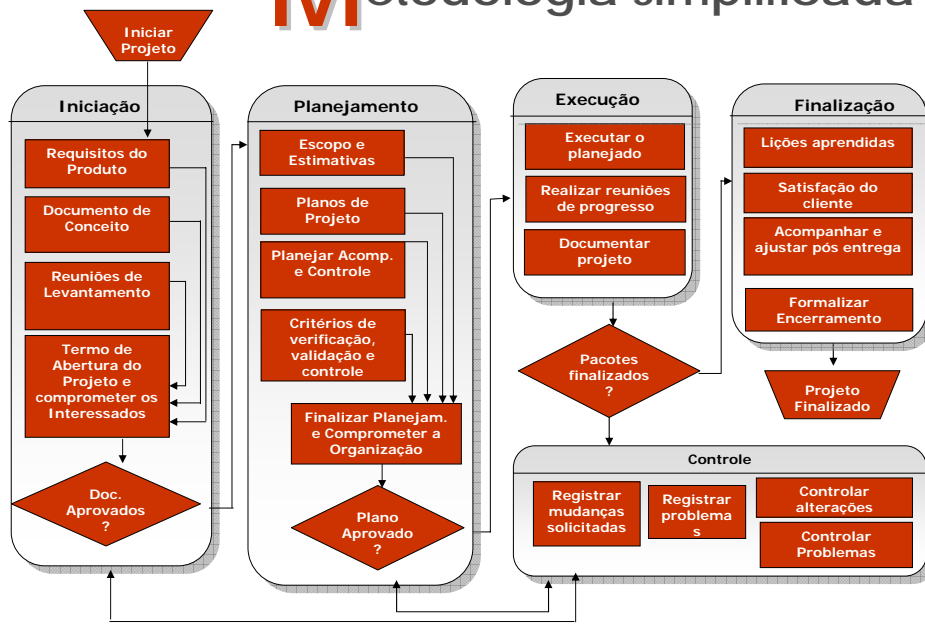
Metodologia simplificada

Iniciar Projeto

Iniciação

Requisitos do Produto

Documento de Conceito

Reuniões de Levantamento

Termo de Abertura do Projeto e comprometer os Interessados

Doc. Aprovados ?

Planejamento

Escopo e Estimativas

Planos de Projeto

Planejar Acomp. e Controle

Critérios de verificação, validação e controle

Finalizar Planejam. e Comprometer a Organização

Plano Aprovado ?

Execução

Executar o planejado

Realizar reuniões de progresso

Documentar projeto

Pacotes finalizados ?

Finalização

Lições aprendidas

Satisfação do cliente

Acompanhar e ajustar pós entrega

Formalizar Encerramento

Projeto Finalizado

Controle

Registrar mudanças solicitadas

Registrar problemas

Controlar alterações

Controlar Problemas